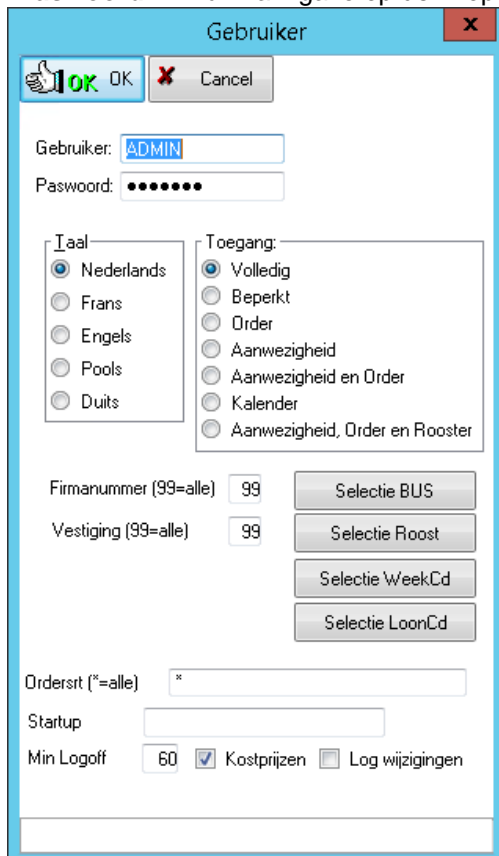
Gebruiker

OK OK
Cancel

Gebruiker: ADMIN
Paswoord: •••••••

Taal
Nederlands
Frans
Engels
Pools
Duits

Toegang:
Volledig
Beperkt
Order
Aanwezigheid
Aanwezigheid en Order
Kalender
Aanwezigheid, Order en Rooster

Firmanummer (99=alle) 99
Vestiging (99=alle) 99

Selectie BUS
Selectie Roost
Selectie WeekCd
Selectie LoonCd

Ordersrt (*=alle) *
Startup
Min Logoff 60
Kostprijzen
Log wijzigingen